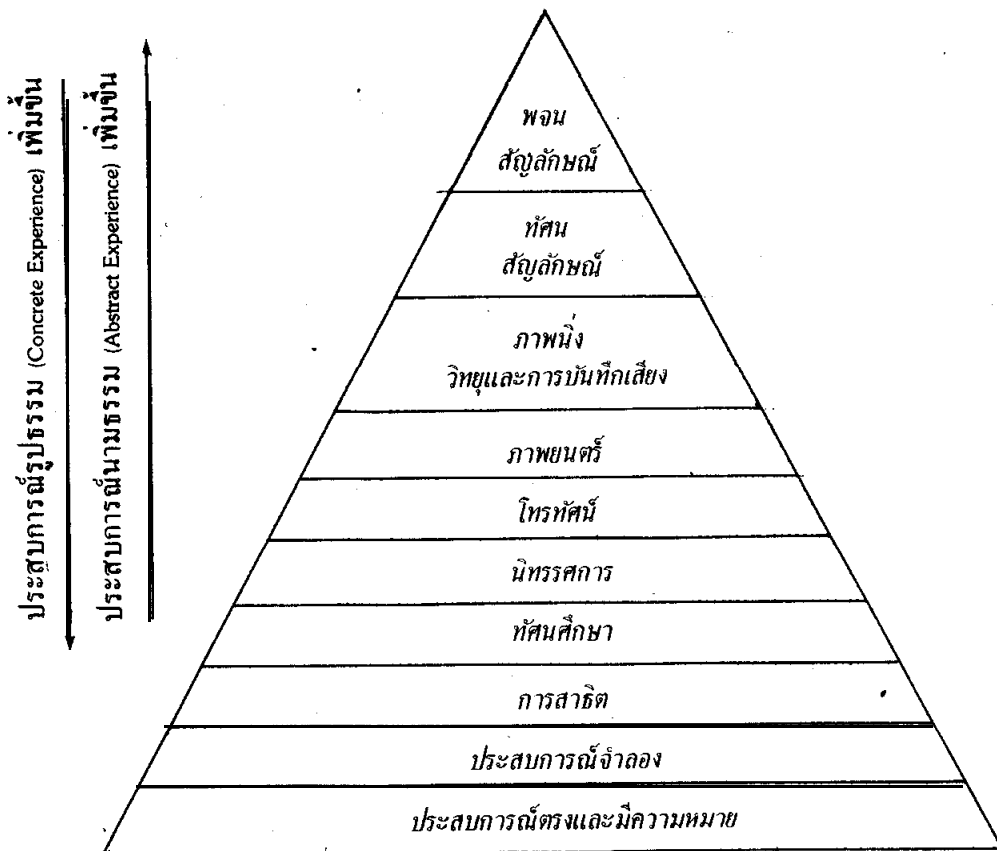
ประสบการณ์รูปธรรม (Concrete Experience) เพิ่มขึ้น

ประสบการณ์นามธรรม (Abstract Experience) เพิ่มขึ้น

พจน
สัญลักษณ์

ทัศน
สัญลักษณ์

ภาพนิ่ง
วิทยุและการบันทึกเสียง

ภาพยนตร์

โทรทัศน์

นิทรรศการ

ทัศนศึกษา

การสาธิต

ประสบการณ์จำลอง

ประสบการณ์ตรงและมีความหมาย